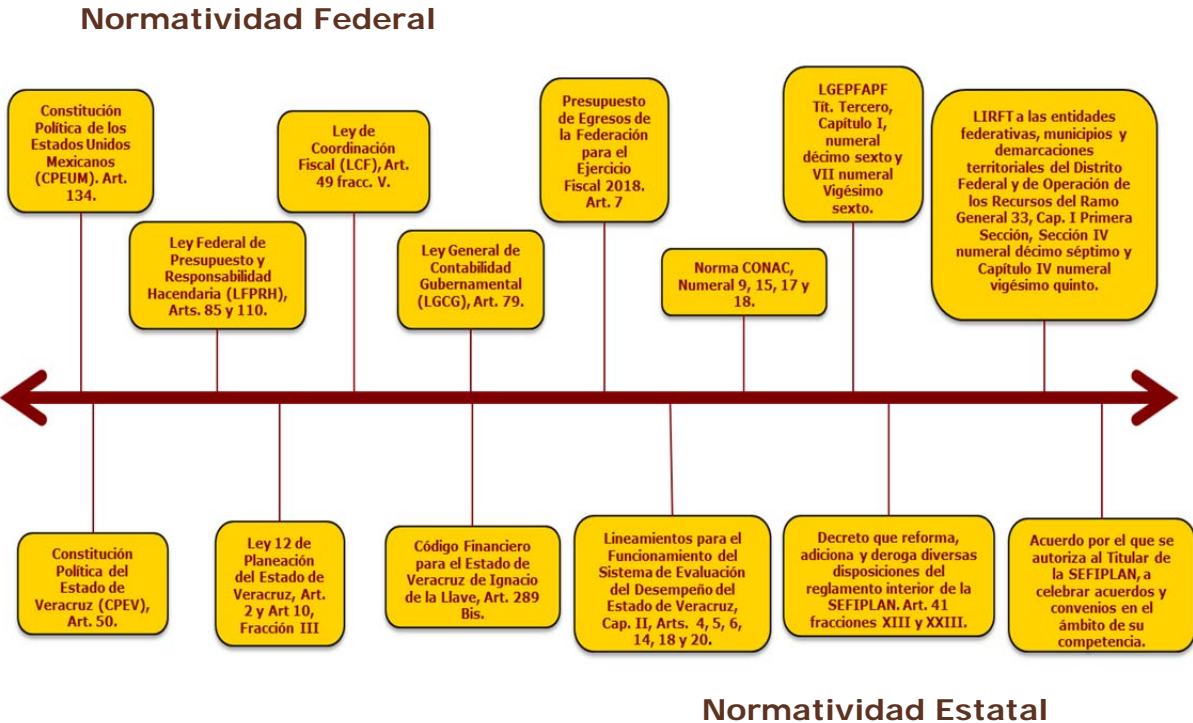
Normatividad Federal

Constitución Política de los Estados Unidos Mexicanos (CPEUM). Art. 134.

Ley Federal de Presupuesto y Responsabilidad Hacendaria (LFPRH), Arts. 85 y 110.

Ley de Coordinación Fiscal (LCF), Art. 49 fracc. V.

Ley General de Contabilidad Gubernamental (LGCG), Art. 79.

Presupuesto de Egresos de la Federación para el Ejercicio Fiscal 2018. Art. 7

Norma CONAC, Numeral 9, 15, 17 y 18.

LGEPFAPF Tít. Tercero, Capítulo I, numeral décimo sexto y VII numeral Vigésimo sexto.

LIRFT a las entidades federativas, municipios y demarcaciones territoriales del Distrito Federal y de Operación de los Recursos del Ramo General 33, Cap. I Primera Sección, Sección IV numeral décimo séptimo y Capítulo IV numeral vigésimo quinto.

Constitución Política del Estado de Veracruz (CPEV), Art. 50.

Ley 12 de Planeación del Estado de Veracruz, Art. 2 y Art 10, Fracción III

Código Financiero para el Estado de Veracruz de Ignacio de la Llave, Art. 289 Bis.

Lineamientos para el Funcionamiento del Sistema de Evaluación del Desempeño del Estado de Veracruz, Cap. II, Arts. 4, 5, 6, 14, 18 y 20.

Decreto que reforma, adiciona y deroga diversas disposiciones del reglamento interior de la SEFIPLAN. Art. 41 fracciones XIII y XXIII.

Acuerdo por el que se autoriza al Titular de la SEFIPLAN, a celebrar acuerdos y convenios en el ámbito de su competencia.

Normatividad Estatal